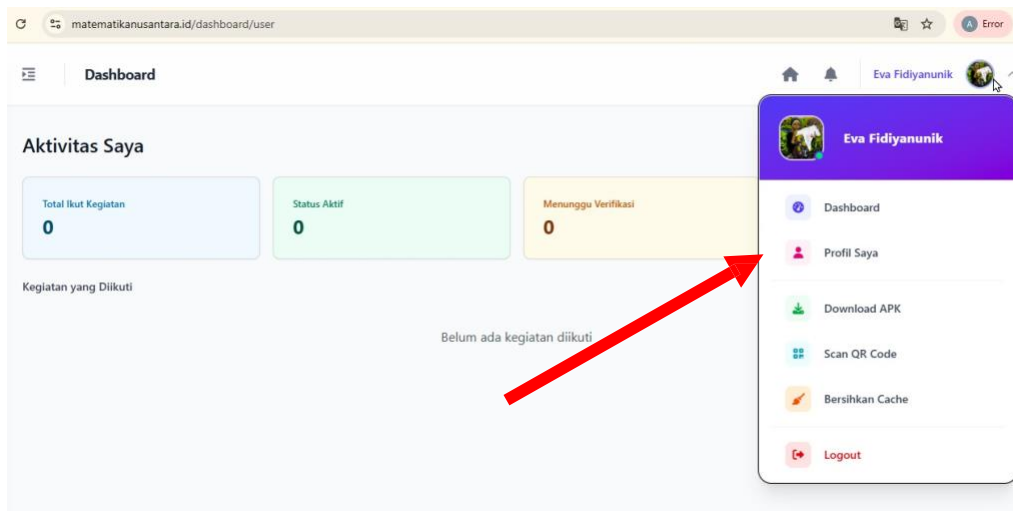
matematikanusantara.id/dashboard/user

A Error

Dashboard

Eva Fidiyanunik

Aktivitas Saya

Total Ikut Kegiatan
0

Status Aktif
0

Menunggu Verifikasi
0

Kegiatan yang Diikuti

Belum ada kegiatan diikuti

Eva Fidiyanunik

Dashboard

Profil Saya

Download APK

Scan QR Code

Bersihkan Cache

Logout